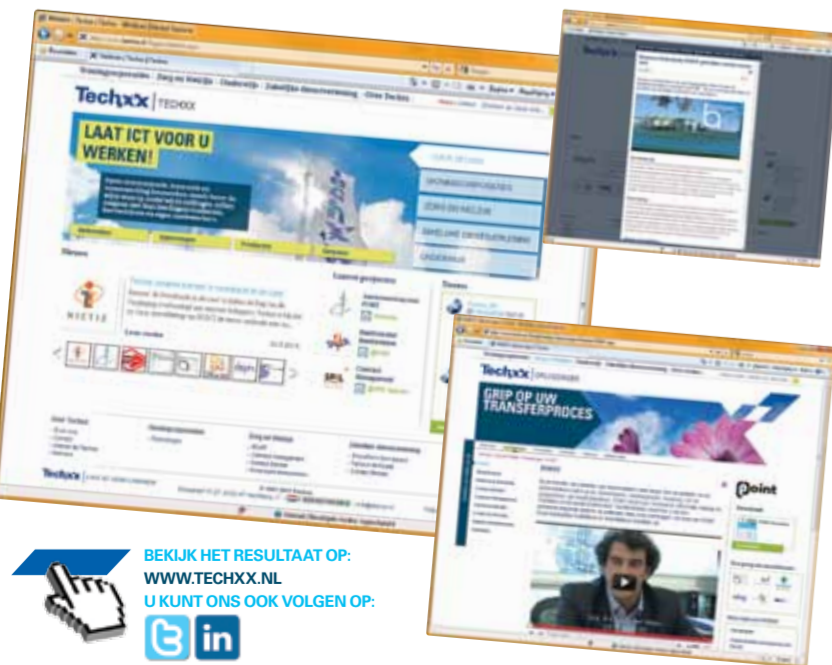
Techxx | TECHXX

LAAT ICT VOOR U WERKEN!

WONINGCORPORATIES

ZORG EN WELZIJN

ONDERWIJS

Nieuws

NICTIZ

Laatste projecten

Techxx | ONDERWIJS

GRIP OP UW TRANSFERPROCES

Point

BEKIJK HET RESULTAAT OP:
WWW.TECHXX.NL
U KUNT ONS OOK VOLGEN OP:

in